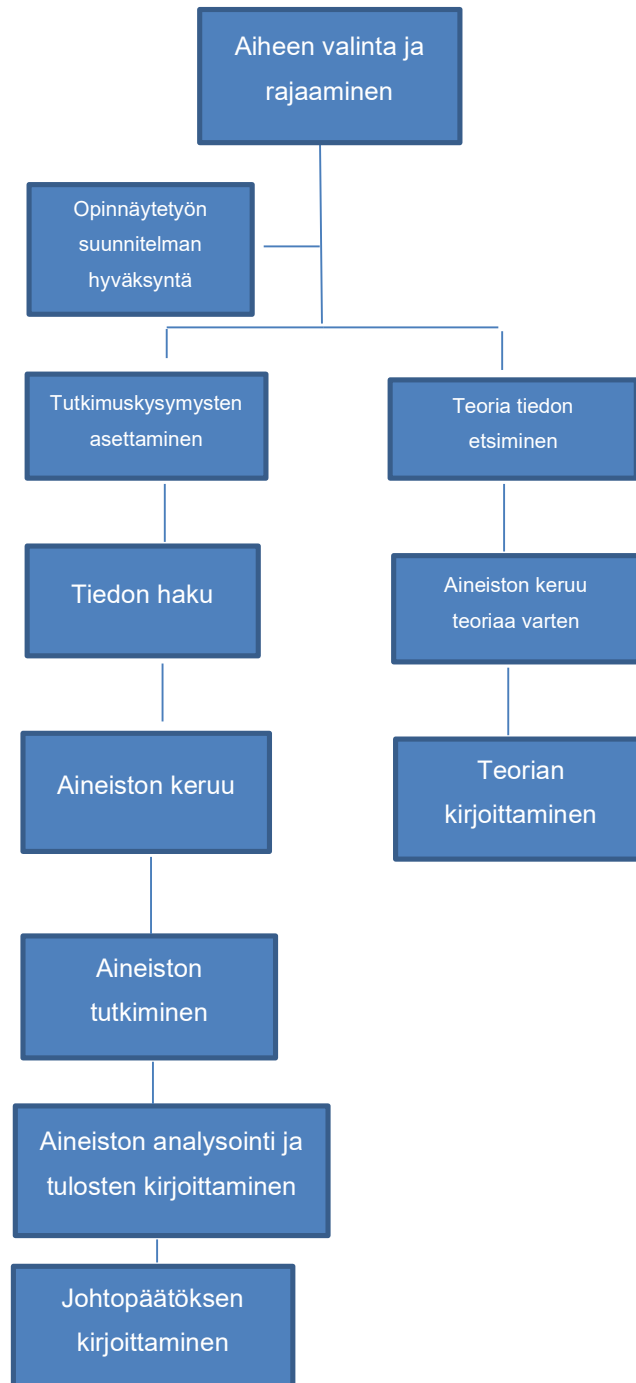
Aiheen valinta ja rajaaminen

Opinnäytetyön suunnitelman hyväksyntä

Tutkimuskysymysten asettaminen

Teoria tiedon etsiminen

Tiedon haku

Aineiston keruu teoriaa varten

Aineiston keruu

Teorian kirjoittaminen

Aineiston tutkiminen

Aineiston analysointi ja tulosten kirjoittaminen

Johtopäätöksen kirjoittaminen